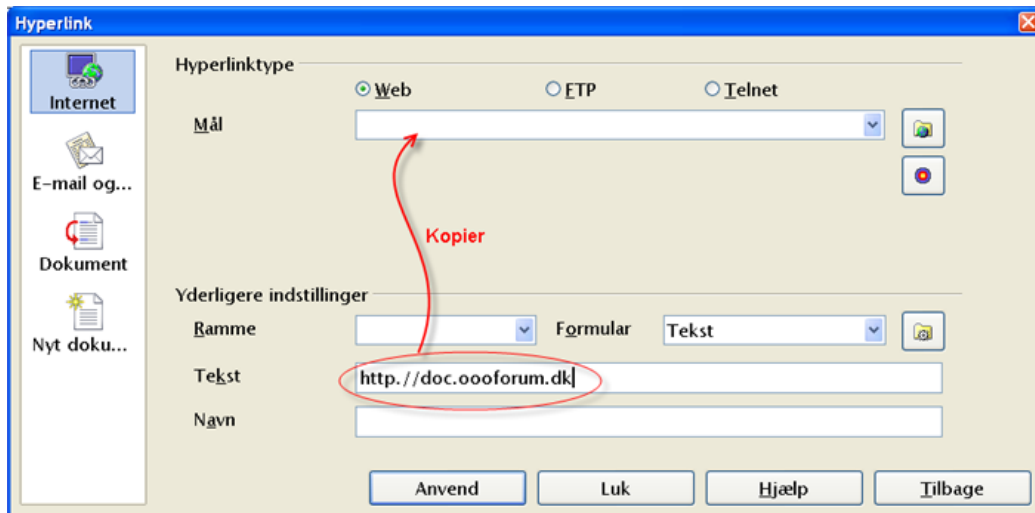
Hyperlink

Internet

E-mail og...

Dokument

Nyt doku...

Hyperlinktype

Web

FTP

Telnet

Mål

Kopier

Yderligere indstillinger

Ramme

Formular

Tekst

Tekst

http://doc.oooforum.dk

Navn

Anvend

Luk

Hjælp

Tilbage